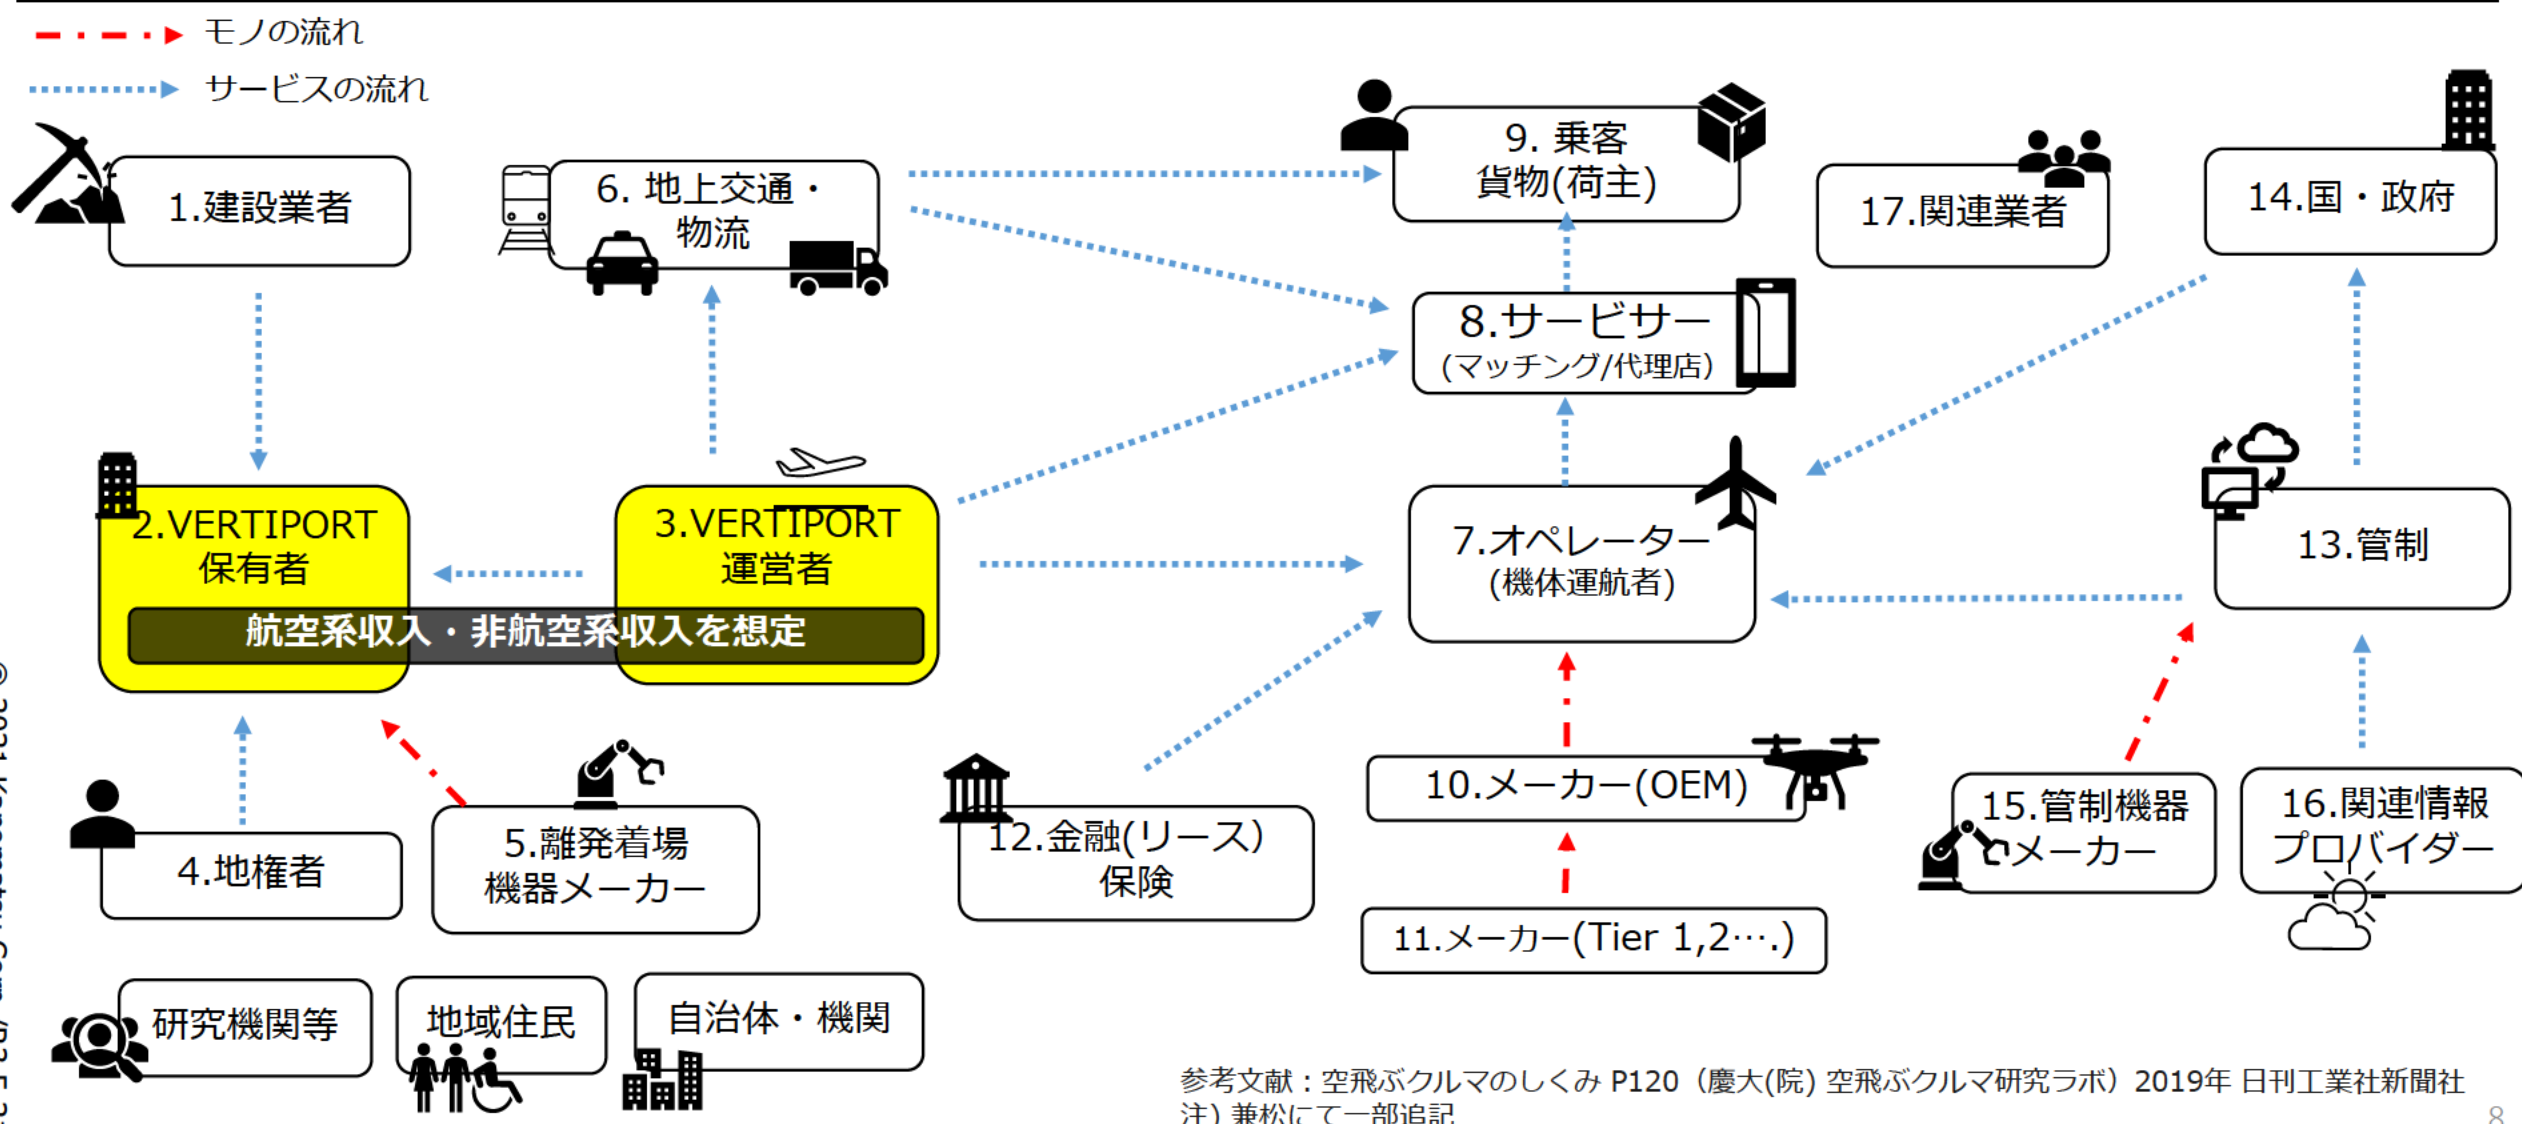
モノの流れ
サービスの流れ

1.建設業者

6. 地上交通・物流

9. 乗客 貨物(荷主)

17.関連業者

14.国・政府

8.サービサー (マッチング/代理店)

2.VERTIPORT 保有者

3.VERTIPORT 運営者

航空系収入・非航空系収入を想定

7.オペレーター (機体運航者)

13.管制

4.地権者

5.離発着場 機器メーカー

12.金融(リース) 保険

10.メーカー(OEM)

11.メーカー(Tier 1,2….)

15.管制機器 メーカー

16.関連情報 プロバイダー

研究機関等

地域住民

自治体・機関

参考文献：空飛ぶクルマのしくみ P120（慶大(院) 空飛ぶクルマ研究ラボ）2019年 日刊工業社新聞社
注）兼松にて一部追記

© 2021 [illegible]

8